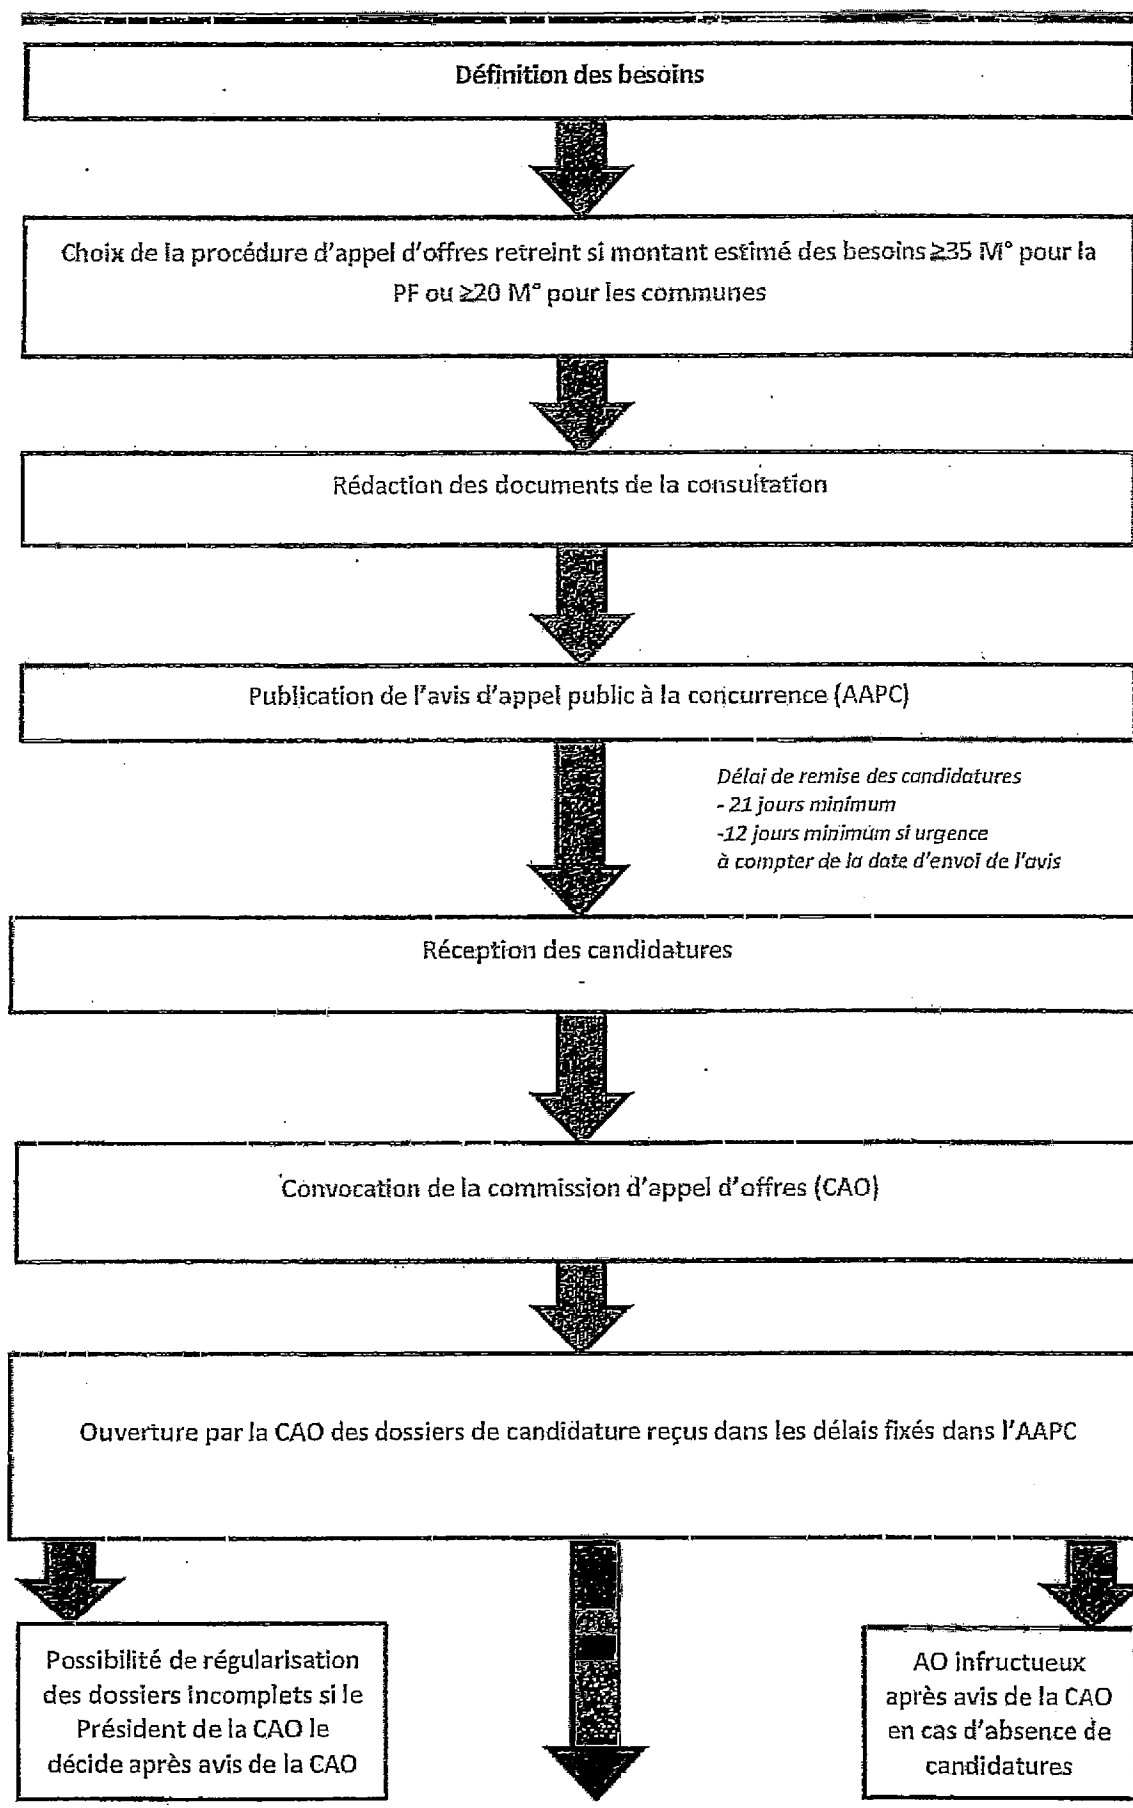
Définition des besoins

Choix de la procédure d'appel d'offres retreint si montant estimé des besoins ≥35 M° pour la PF ou ≥20 M° pour les communes

Rédaction des documents de la consultation

Publication de l'avis d'appel public à la concurrence (AAPC)

Délai de remise des candidatures
- 21 jours minimum
-12 jours minimum si urgence
à compter de la date d'envoi de l'avis

Réception des candidatures

Convocation de la commission d'appel d'offres (CAO)

Ouverture par la CAO des dossiers de candidature reçus dans les délais fixés dans l'AAPC

Possibilité de régularisation des dossiers incomplets si le Président de la CAO le décide après avis de la CAO

AO infructueux après avis de la CAO en cas d'absence de candidatures